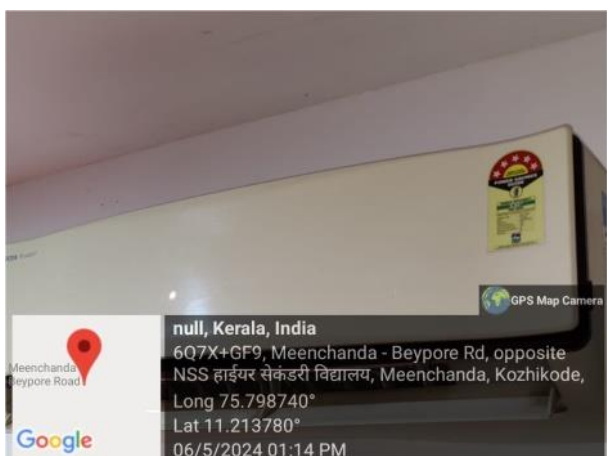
GPS Map Camera

Meenchanda
Beypore Road

Google

null, Kerala, India
6Q7X+GF9, Meenchanda - Beypore Rd, opposite NSS हाईयर सेकंडरी विद्यालय, Meenchanda, Kozhikode,
Long 75.798740°
Lat 11.213780°
06/5/2024 01:14 PM